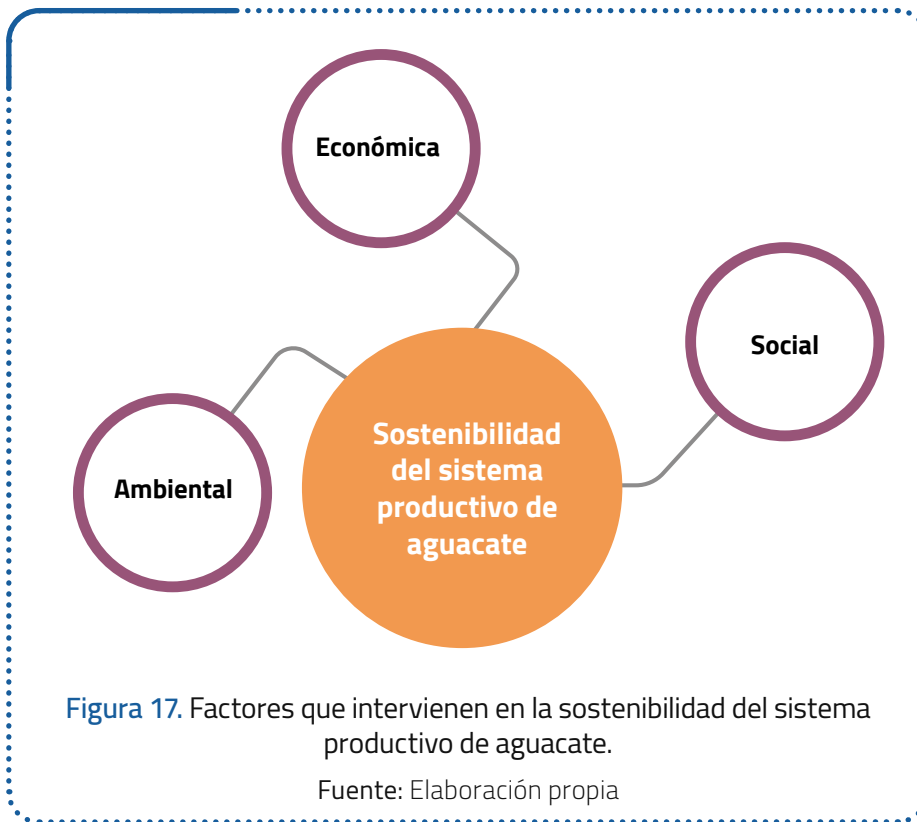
Económica

Social

Ambiental

Sostenibilidad del sistema productivo de aguacate

Figura 17. Factores que intervienen en la sostenibilidad del sistema productivo de aguacate.

Fuente: Elaboración propia